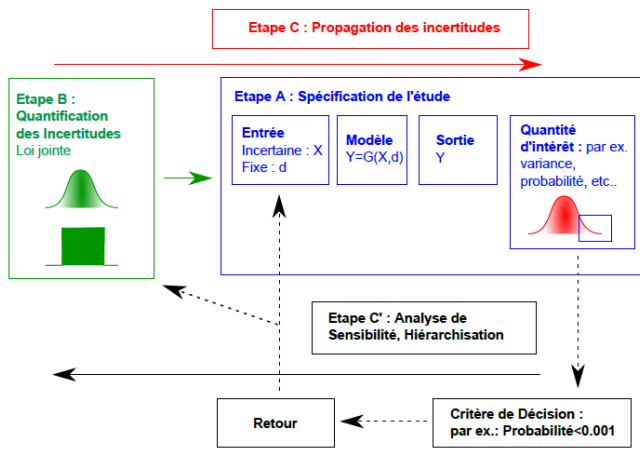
Etape C : Propagation des incertitudes

Etape B : Quantification des Incertitudes
Loi jointe

Etape A : Spécification de l'étude

Entrée
Incertaine : X
Fixe : d

Modèle
Y=G(X,d)

Sortie
Y

Quantité d'intérêt : par ex. variance, probabilité, etc..

Etape C' : Analyse de Sensibilité, Hiérarchisation

Retour

Critère de Décision :
par ex.: Probabilité<0.001